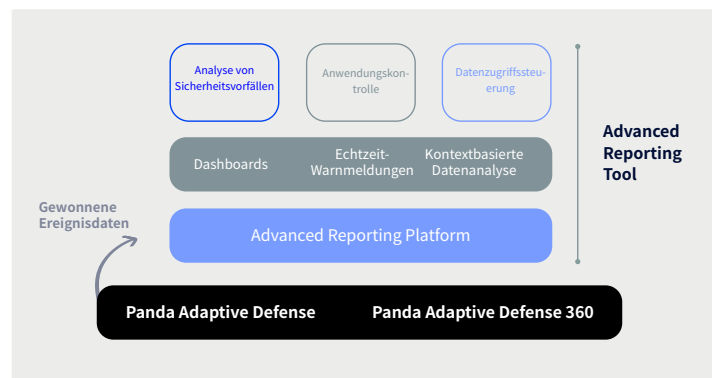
Analyse von Sicherheitsvorfällen

Anwendungskontrolle

Datenzugriffssteuerung

Dashboards

Echtzeit-Warnmeldungen

Kontextbasierte Datenanalyse

Advanced Reporting Tool

Gewonnene Ereignisdaten

Advanced Reporting Platform

Panda Adaptive Defense

Panda Adaptive Defense 360